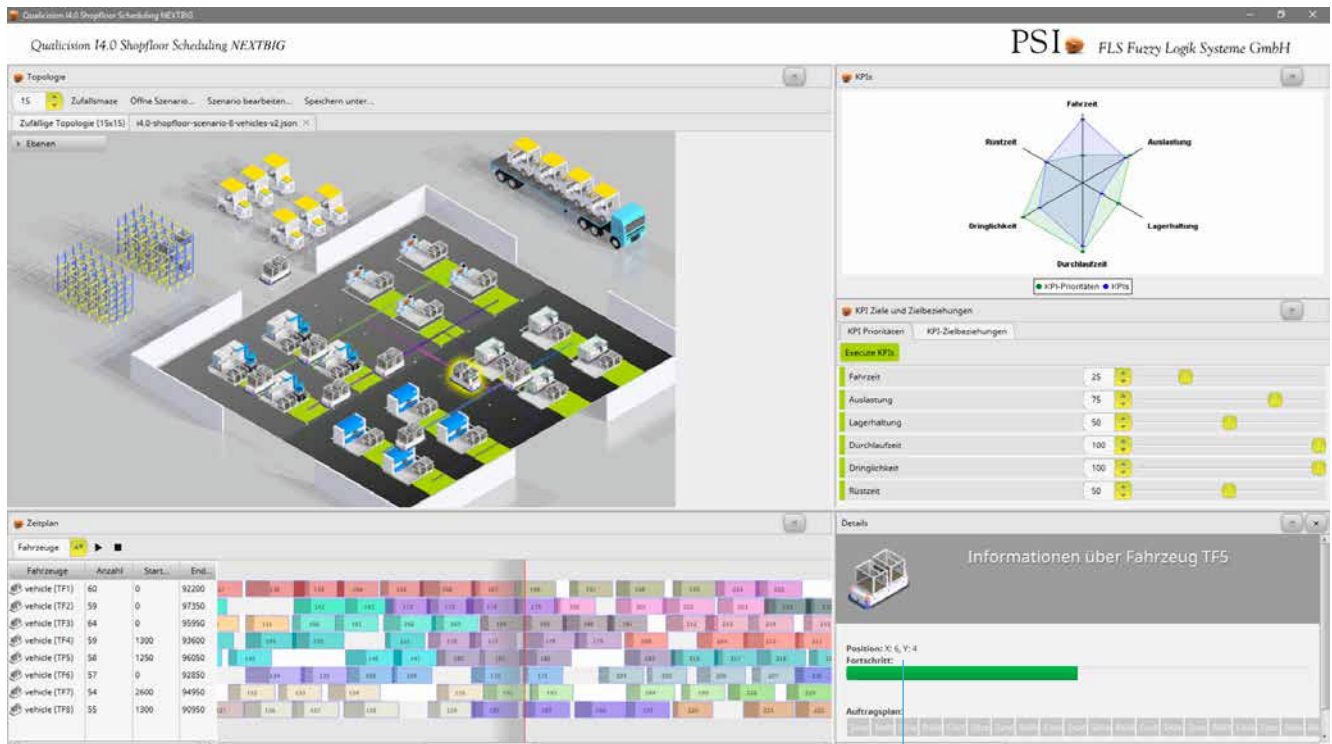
Qualicision I4.0 Shopfloor Scheduling NEXTBIG

Qualicision I4.0 Shopfloor Scheduling NEXTBIG

PSI FLS Fuzzy Logik Systeme GmbH

Topologie

15 Zufallsmaze Öffne Szenario... Szenario bearbeiten... Speichern unter...

Zufällige Topologie (15x15) i4.0-shopfloor-scenario-8-vehicles-v2.json

Ebenen

KPIs

Fahrzeit
Auslastung
Lagerhaltung
Durchlaufzeit
Dringlichkeit
Rüstzeit

KPI-Prioritäten KPIs

KPI Ziele und Zielbeziehungen

KPI Prioritäten KPI-Zielbeziehungen

Execute KPIs

| Fahrzeit | 25 |
|---|---|
| Auslastung | 75 |
| Lagerhaltung | 50 |
| Durchlaufzeit | 100 |
| Dringlichkeit | 100 |
| Rüstzeit | 50 |

Zeitplan

Fahrzeuge

| Fahrzeuge | Anzahl | Start... | End... |
|---|---|---|---|
| vehicle (TF1) | 60 | 0 | 92200 |
| vehicle (TF2) | 59 | 0 | 97350 |
| vehicle (TF3) | 64 | 0 | 95950 |
| vehicle (TF4) | 59 | 1300 | 93600 |
| vehicle (TF5) | 58 | 1250 | 96050 |
| vehicle (TF6) | 57 | 0 | 92850 |
| vehicle (TF7) | 54 | 2600 | 94950 |
| vehicle (TF8) | 55 | 1300 | 90950 |

Details

Informationen über Fahrzeug TF5

Position: X: 6, Y: 4
Fortschritt:

Auftragsplan: